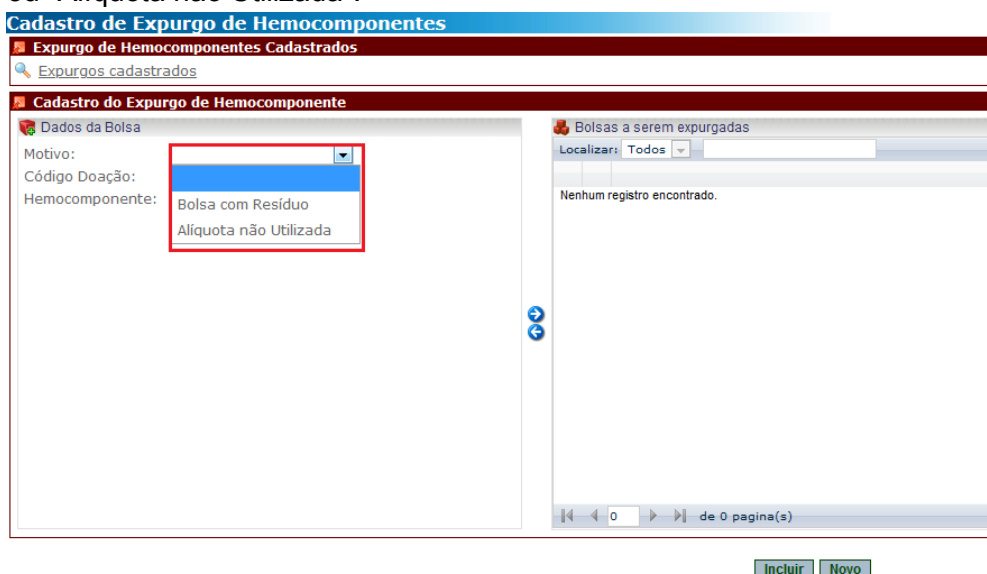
Cadastro de Expurgo de Hemocomponentes

Expurgo de Hemocomponentes Cadastrados

Expurgos cadastrados

Cadastro do Expurgo de Hemocomponente

Dados da Bolsa

Motivo:

Código Doação:

Hemocomponente:

Bolsa com Resíduo

Alíquota não Utilizada

Bolsas a serem expurgadas

Localizar: Todos

Nenhum registro encontrado.

0 de 0 pagina(s)

Incluir Novo